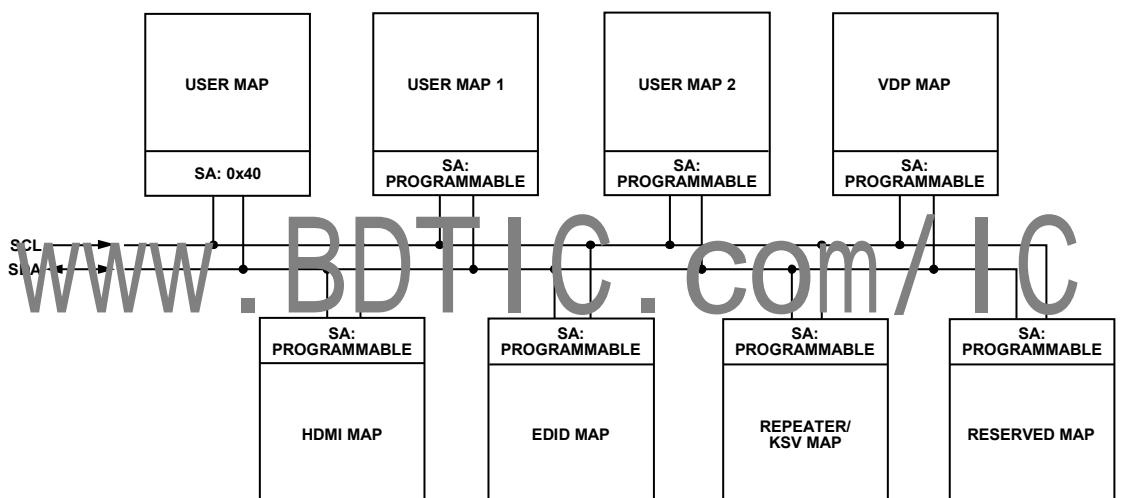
USER MAP

SA: 0x40

USER MAP 1

SA: PROGRAMMABLE

USER MAP 2

SA: PROGRAMMABLE

VDP MAP

SA: PROGRAMMABLE

SCL

SDA

www.BDTIC.com/IC

SA: PROGRAMMABLE

HDMI MAP

SA: PROGRAMMABLE

EDID MAP

SA: PROGRAMMABLE

REPEATER/ KSV MAP

SA: PROGRAMMABLE

RESERVED MAP